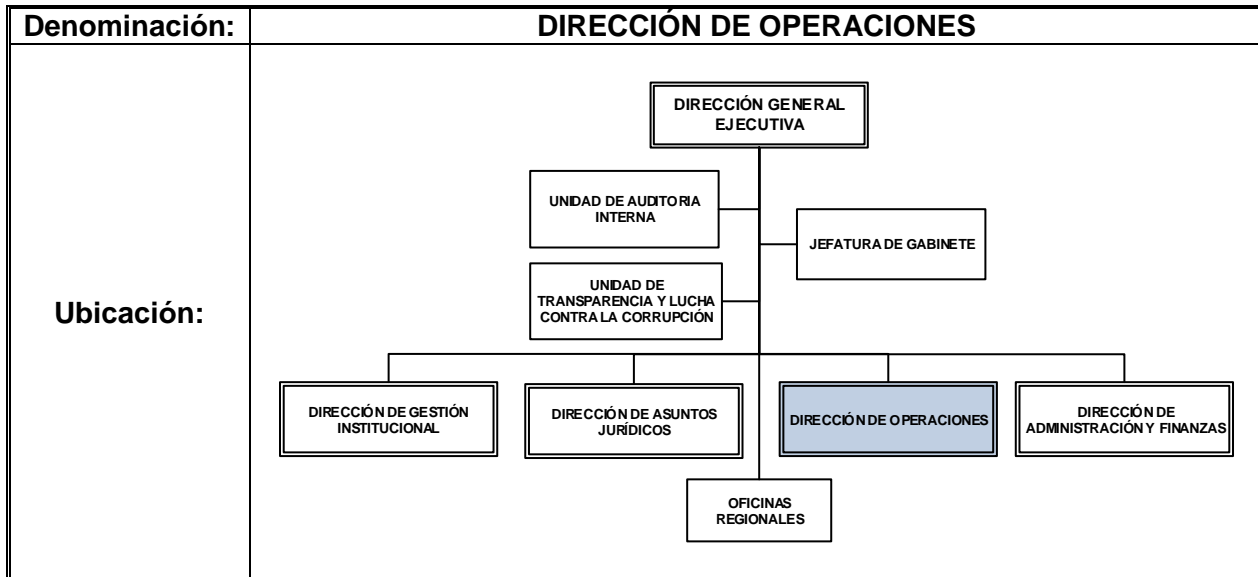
| Denominación: | DIRECCIÓN DE OPERACIONES |
|---|---|
| Ubicación: | DIRECCIÓN GENERAL EJECUTIVA<br>UNIDAD DE AUDITORIA INTERNA<br>JEFATURA DE GABINETE<br>UNIDAD DE TRANSPARENCIA Y LUCHA CONTRA LA CORRUPCIÓN<br>DIRECCIÓN DE GESTIÓN INSTITUCIONAL<br>DIRECCIÓN DE ASUNTOS JURÍDICOS<br>DIRECCIÓN DE OPERACIONES<br>DIRECCIÓN DE ADMINISTRACIÓN Y FINANZAS<br>OFICINAS REGIONALES |